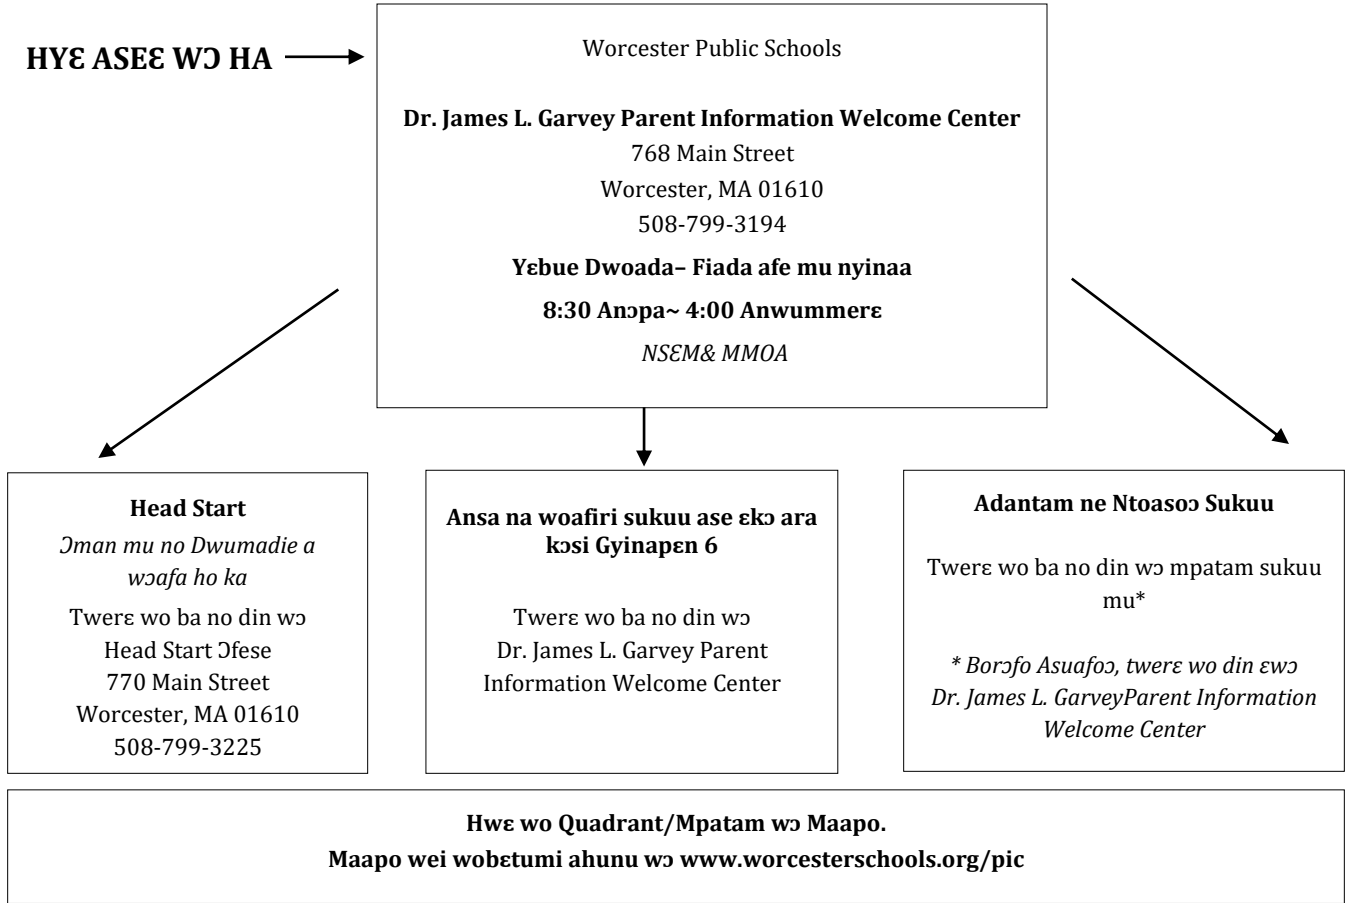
HYƐ ASEƐ WƆ HA

Worcester Public Schools

**Dr. James L. Garvey Parent Information Welcome Center**
768 Main Street
Worcester, MA 01610
508-799-3194

**Yɛbue Dwoada– Fiada afe mu nyinaa**

**8:30 Anɔpa~ 4:00 Anwummerɛ**

*NSƐM& MMOA*

**Head Start**
*Ɔman mu no Dwumadie a wɔafa ho ka*
Twerɛ wo ba no din wɔ Head Start Ɔfese
770 Main Street
Worcester, MA 01610
508-799-3225

**Ansa na woafiri sukuu ase ɛkɔ ara kɔsi Gyinapɛn 6**

Twerɛ wo ba no din wɔ Dr. James L. Garvey Parent Information Welcome Center

**Adantam ne Ntoasoɔ Sukuu**

Twerɛ wo ba no din wɔ mpatam sukuu mu*

*\* Borɔfo Asuafoɔ, twerɛ wo din ɛwɔ Dr. James L. GarveyParent Information Welcome Center*

**Hwɛ wo Quadrant/Mpatam wɔ Maapo.**
**Maapo wei wobɛtumi ahunu wɔ www.worcesterschools.org/pic**